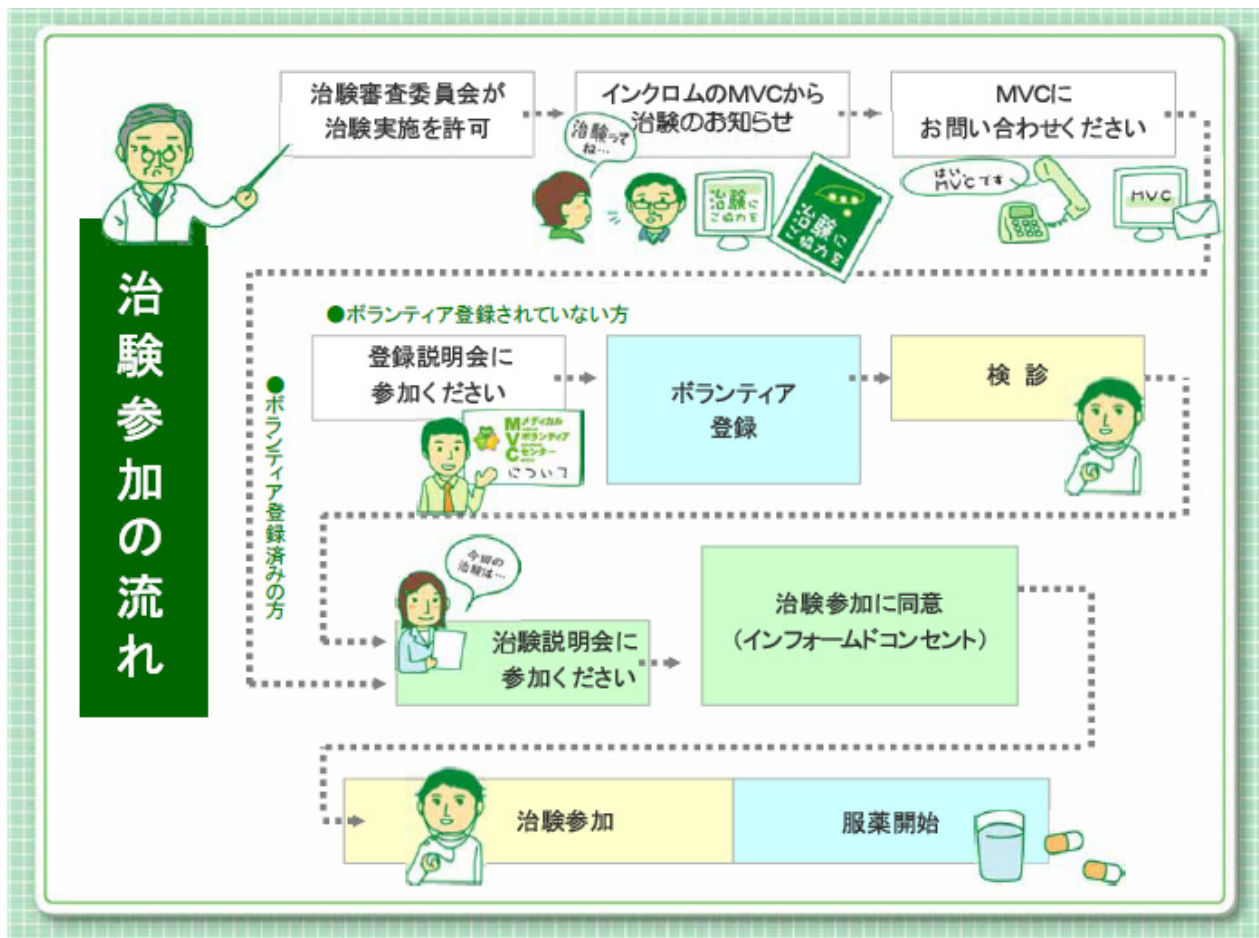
治験参加の流れ

治験審査委員会が治験実施を許可

インクロムのMVCから治験のお知らせ

治験ってね…

治験にご協力を

治験に協力を

MVCにお問い合わせください

はい、MVCです

MVC

●ボランティア登録されていない方

登録説明会に参加ください

Mメディカル Vボランティア Cセンター について

ボランティア登録

検診

●ボランティア登録済みの方

今回の治験は…

治験説明会に参加ください

治験参加に同意（インフォームドコンセント）

治験参加

服薬開始